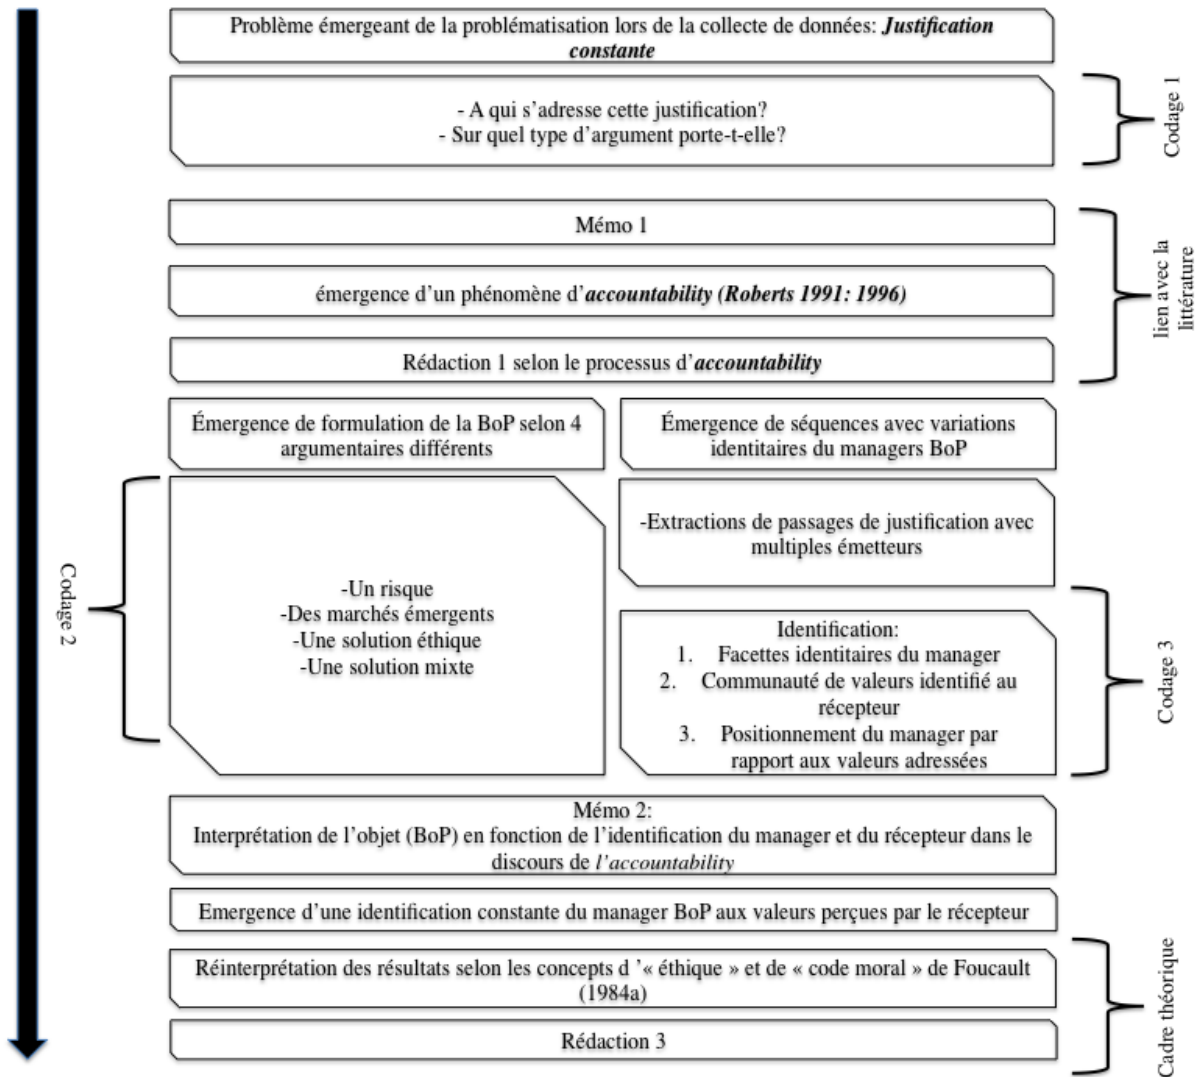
Problème émergeant de la problématisation lors de la collecte de données: ***Justification constante***

- A qui s'adresse cette justification?
- Sur quel type d'argument porte-t-elle?

Codage 1

Mémo 1

émergence d'un phénomène d'***accountability (Roberts 1991: 1996)***

Rédaction 1 selon le processus d'***accountability***

lien avec la littérature

Émergence de formulation de la BoP selon 4 argumentaires différents

Émergence de séquences avec variations identitaires du managers BoP

-Un risque
-Des marchés émergents
-Une solution éthique
-Une solution mixte

-Extractions de passages de justification avec multiples émetteurs

Identification:
1. Facettes identitaires du manager
2. Communauté de valeurs identifié au récepteur
3. Positionnement du manager par rapport aux valeurs adressées

Codage 2

Codage 3

Mémo 2:
Interprétation de l'objet (BoP) en fonction de l'identification du manager et du récepteur dans le discours de *l'accountability*

Emergence d'une identification constante du manager BoP aux valeurs perçues par le récepteur

Réinterprétation des résultats selon les concepts d '« éthique » et de « code moral » de Foucault (1984a)

Rédaction 3

Cadre théorique